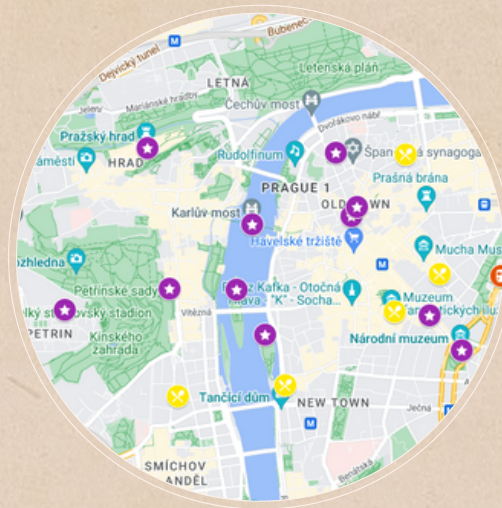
Bubeneč
Dejvický tunel
LETNÁ
Letenská pláň
Mariánské hradby
Čechův most
Dvořákovo nábř.
Pražský hrad
HRAD
náměstí
Rudolfinum
Špan á synagoga
PRAGUE 1
Prašná brána
Karlův most
OLD OWN
Havelské tržiště
Mucha Mus
ozhledna
Petřínské sady
Franz Kafka - Otočná hlava, "K" - Socha...
lký st ovský stadion
Muzeum
PETŘÍN
Kinského zahrada
Národní muzeum
Vítězná
Tančící dům
NEW TOWN
Ječná
SMÍCHOV
ANDĚL
Benátská